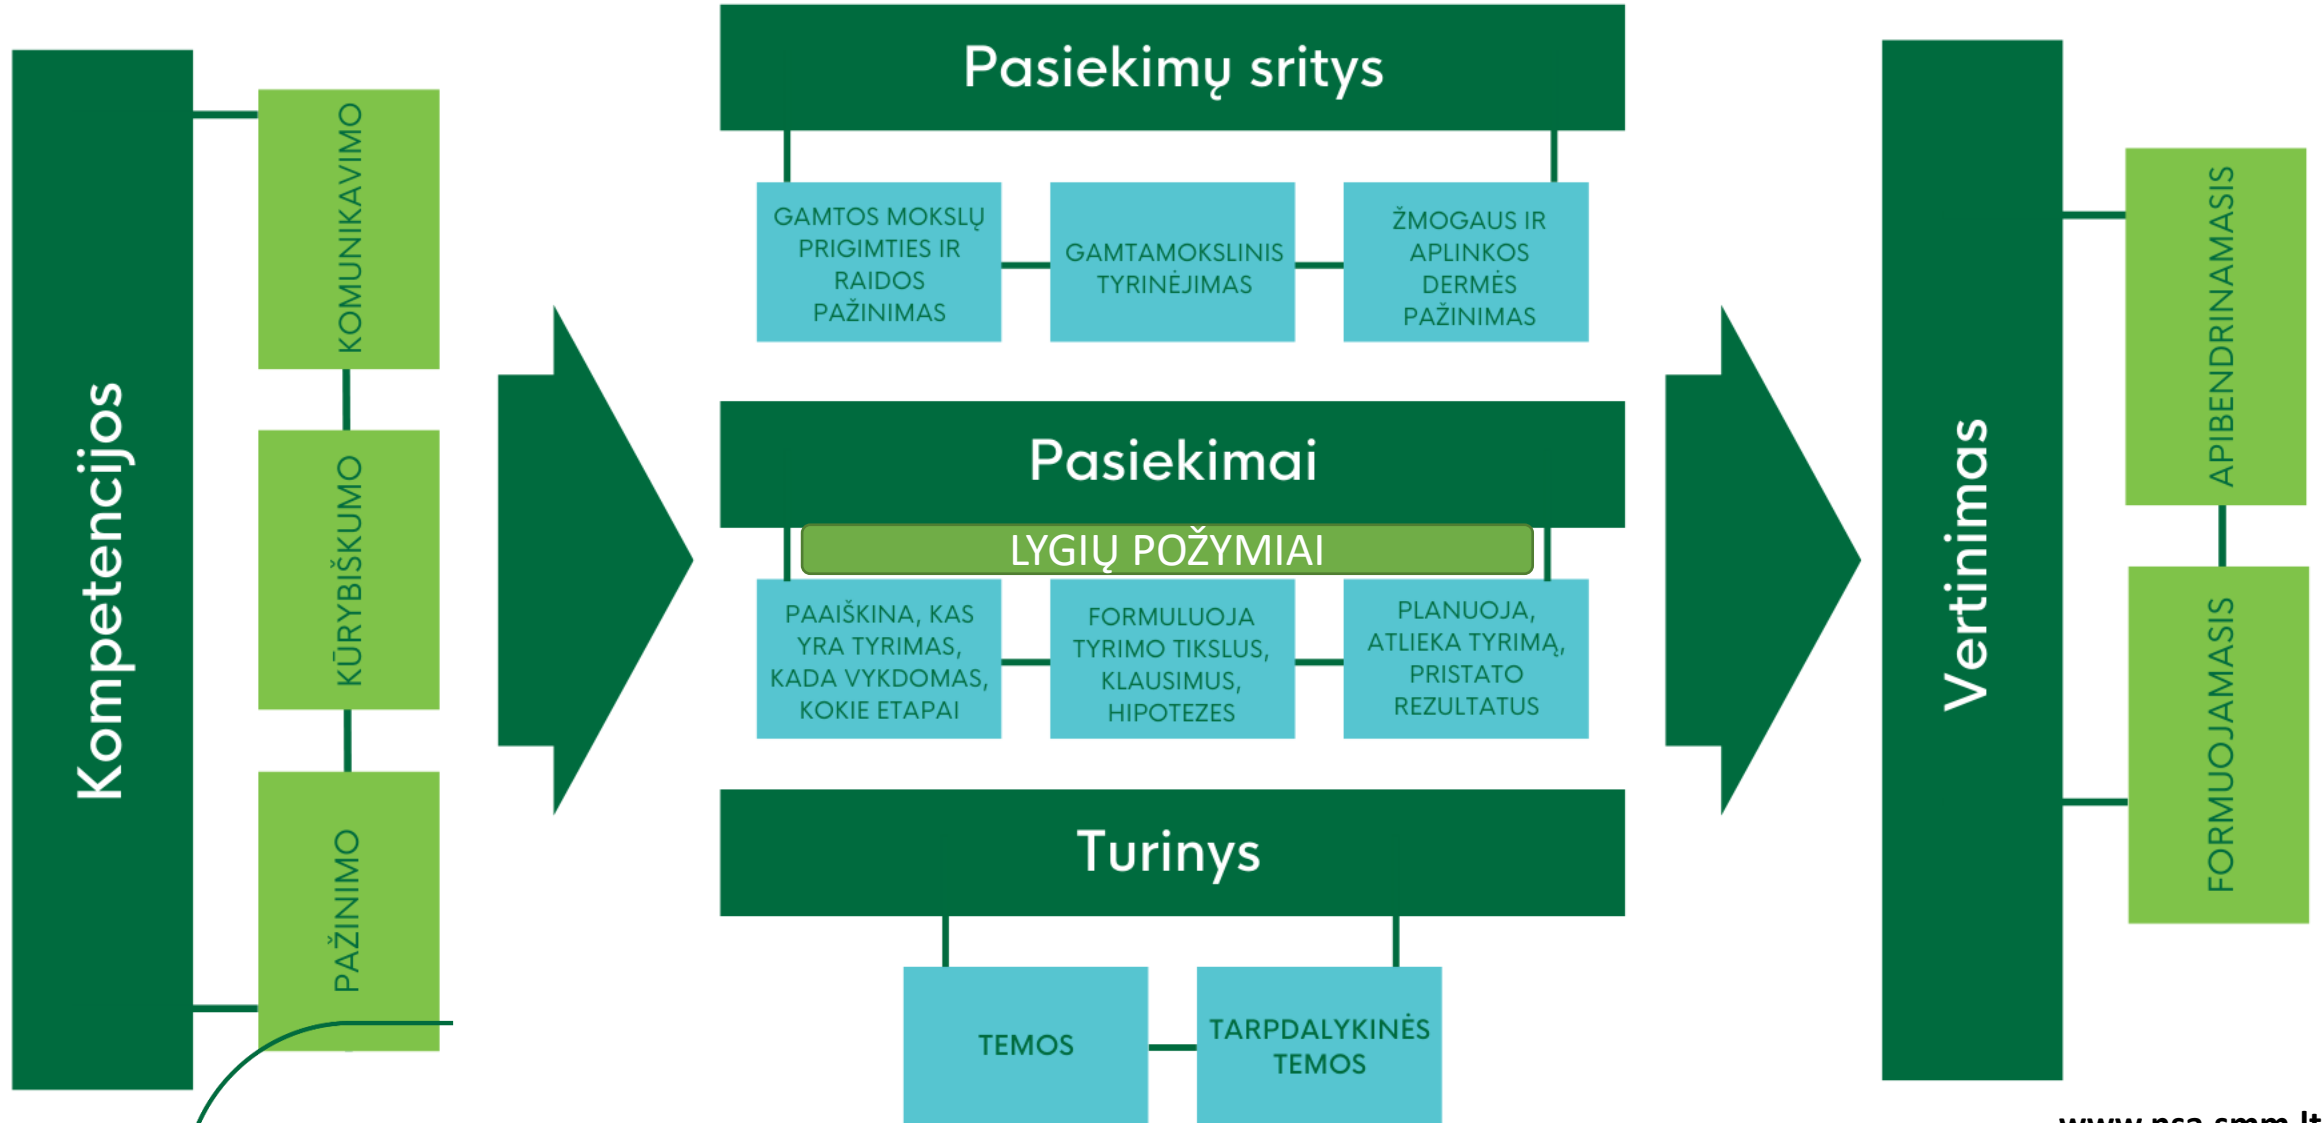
Kompetencijos

KOMUNIKAVIMO

KŪRYBIŠKUMO

PAŽINIMO

Pasiekimų sritys

GAMTOS MOKSLŲ PRIGIMTIES IR RAIDOS PAŽINIMAS

GAMTAMOKSLINIS TYRINĖJIMAS

ŽMOGAUS IR APLINKOS DERMĖS PAŽINIMAS

Pasiekimai

LYGIŲ POŽYMIAI

PAAIŠKINA, KAS YRA TYRIMAS, KADA VYKDOMAS, KOKIE ETAPAI

FORMULUOJA TYRIMO TIKSLUS, KLAUSIMUS, HIPOTEZES

PLANUOJA, ATLIEKA TYRIMĄ, PRISTATO REZULTATUS

Turinys

TEMOS

TARPDALYKINĖS TEMOS

Vertinimas

APIBENDRINAMASIS

FORMUOJAMASIS

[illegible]